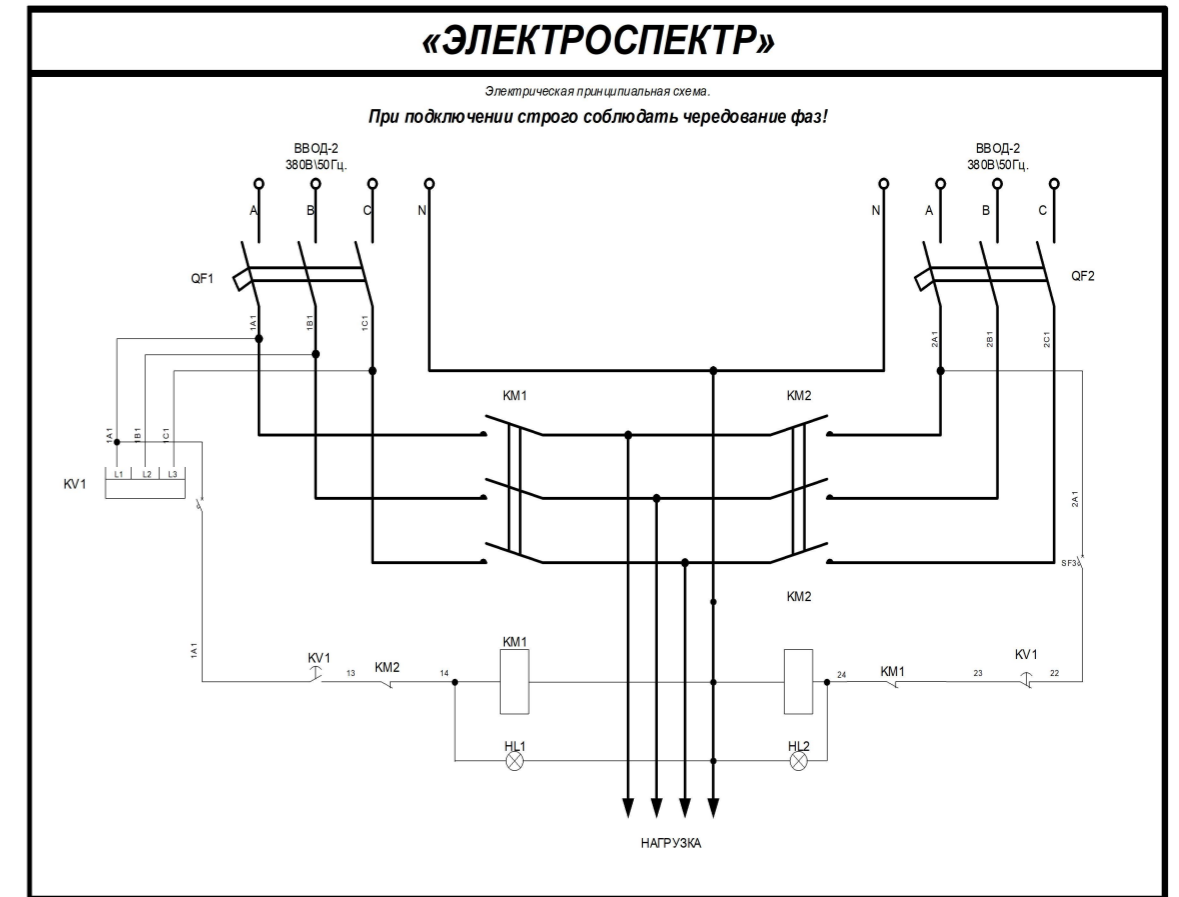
«ЭЛЕКТРОСПЕКТР»

Электрическая принципиальная схема.

При подключении строго соблюдать чередование фаз!

ВВОД-2
380В\50Гц.

A B C N

N A B C

ВВОД-2
380В\50Гц.

QF1

QF2

1A1 1B1 1C1

2A1 2B1 2C1

KM1

KM2

1A1 1B1 1C1

L1 L2 L3

KV1

2A1

SF3

KM2

1A1

KV1

13

KM2

14

KM1

24

KM1

23

KV1

22

HL1

HL2

НАГРУЗКА